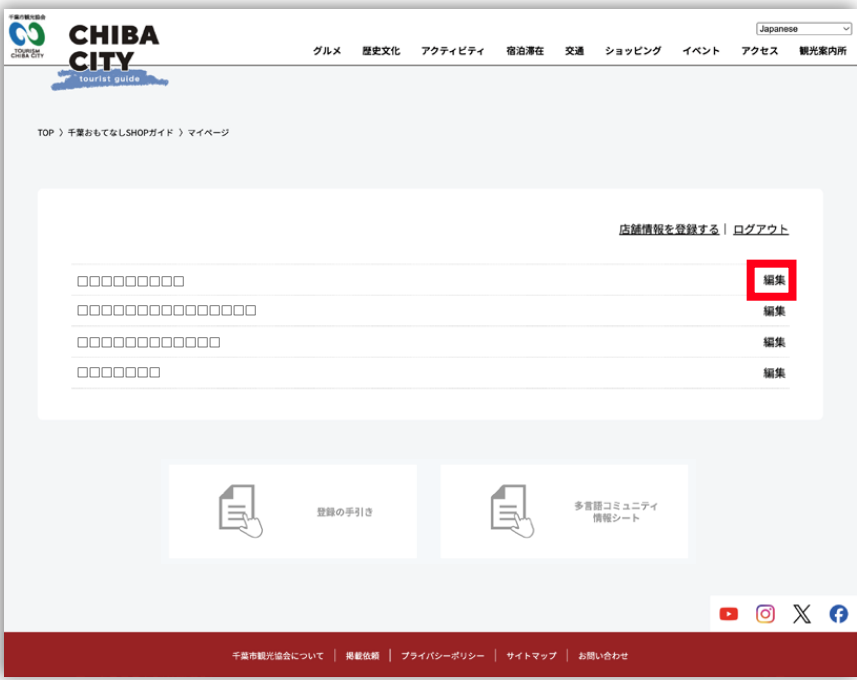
千葉市観光協会
TOURISM CHIBA CITY

CHIBA CITY
tourist guide

Japanese

グルメ 歴史文化 アクティビティ 宿泊滞在 交通 ショッピング イベント アクセス 観光案内所

TOP 〉 千葉おもてなしSHOPガイド 〉 マイページ

店舗情報を登録する | ログアウト

□□□□□□□□□ 編集
□□□□□□□□□□□□□□□ 編集
□□□□□□□□□□□□ 編集
□□□□□□□ 編集

登録の手引き

多言語コミュニティ情報シート

千葉市観光協会について | 掲載依頼 | プライバシーポリシー | サイトマップ | お問い合わせ